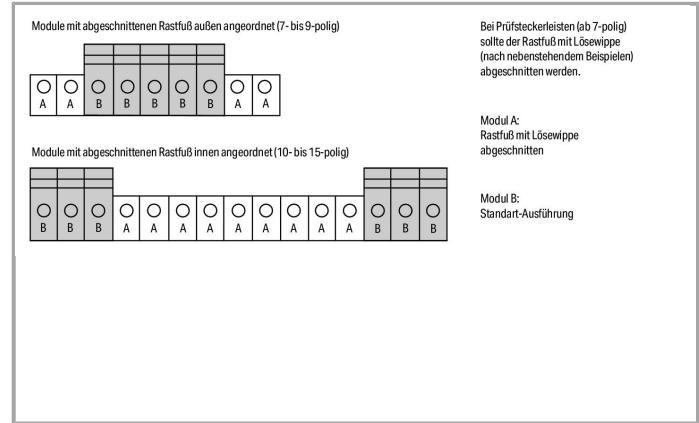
Module mit abgeschnittenen Rastfuß außen angeordnet (7- bis 9-polig)

A A B B B B B A A

Module mit abgeschnittenen Rastfuß innen angeordnet (10- bis 15-polig)

B B B A A A A A A A A A B B B

Bei Prüfsteckerleisten (ab 7-polig) sollte der Rastfuß mit Lösewippe (nach nebenstehendem Beispielen) abgeschnitten werden.

Modul A:
Rastfuß mit Lösewippe abgeschnitten

Modul B:
Standart-Ausführung